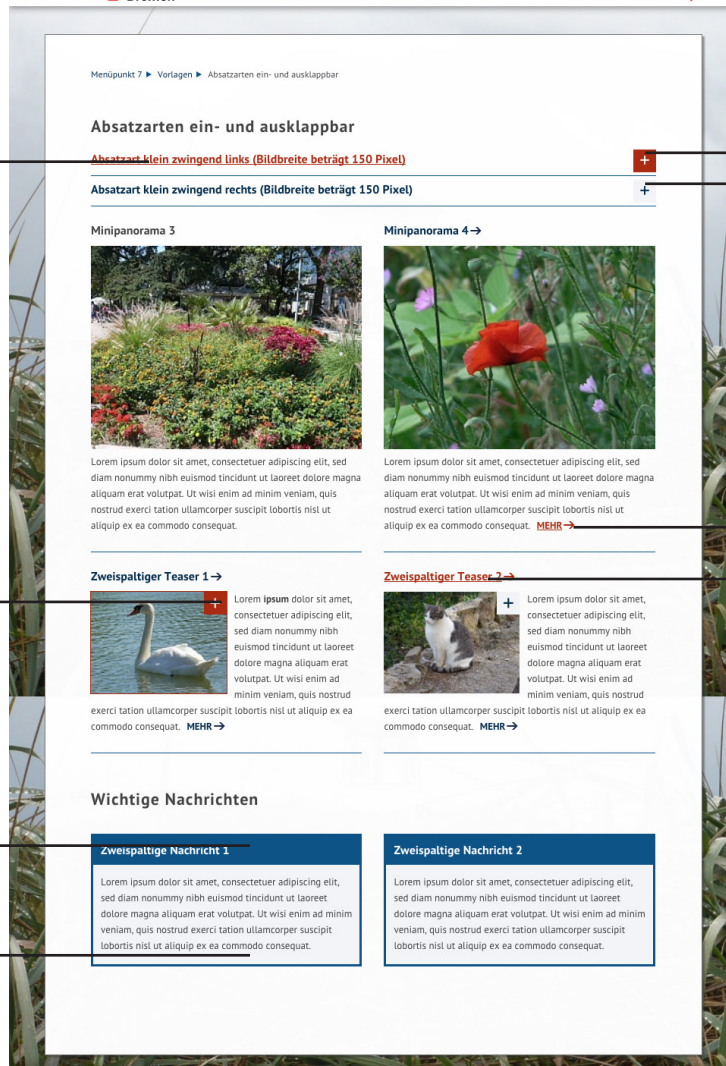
Menüpunkt 7 ▶ Vorlagen ▶ Absatzarten ein- und ausklappbar

Absatzarten ein- und ausklappbar

Absatzart klein zwingend links (Bildbreite beträgt 150 Pixel) +

Absatzart klein zwingend rechts (Bildbreite beträgt 150 Pixel) +

Minipanorama 3

Lorem ipsum dolor sit amet, consectetuer adipiscing elit, sed diam nonummy nibh euismod tincidunt ut laoreet dolore magna aliquam erat volutpat. Ut wisi enim ad minim veniam, quis nostrud exerci tation ullamcorper suscipit lobortis nisl ut aliquip ex ea commodo consequat.

Minipanorama 4 →

Lorem ipsum dolor sit amet, consectetuer adipiscing elit, sed diam nonummy nibh euismod tincidunt ut laoreet dolore magna aliquam erat volutpat. Ut wisi enim ad minim veniam, quis nostrud exerci tation ullamcorper suscipit lobortis nisl ut aliquip ex ea commodo consequat. MEHR →

Zweispaltiger Teaser 1 →

+ Lorem ipsum dolor sit amet, consectetuer adipiscing elit, sed diam nonummy nibh euismod tincidunt ut laoreet dolore magna aliquam erat volutpat. Ut wisi enim ad minim veniam, quis nostrud exerci tation ullamcorper suscipit lobortis nisl ut aliquip ex ea commodo consequat. MEHR →

Zweispaltiger Teaser 2 →

+ Lorem ipsum dolor sit amet, consectetuer adipiscing elit, sed diam nonummy nibh euismod tincidunt ut laoreet dolore magna aliquam erat volutpat. Ut wisi enim ad minim veniam, quis nostrud exerci tation ullamcorper suscipit lobortis nisl ut aliquip ex ea commodo consequat. MEHR →

Wichtige Nachrichten

Zweispaltige Nachricht 1

Lorem ipsum dolor sit amet, consectetuer adipiscing elit, sed diam nonummy nibh euismod tincidunt ut laoreet dolore magna aliquam erat volutpat. Ut wisi enim ad minim veniam, quis nostrud exerci tation ullamcorper suscipit lobortis nisl ut aliquip ex ea commodo consequat.

Zweispaltige Nachricht 2

Lorem ipsum dolor sit amet, consectetuer adipiscing elit, sed diam nonummy nibh euismod tincidunt ut laoreet dolore magna aliquam erat volutpat. Ut wisi enim ad minim veniam, quis nostrud exerci tation ullamcorper suscipit lobortis nisl ut aliquip ex ea commodo consequat.